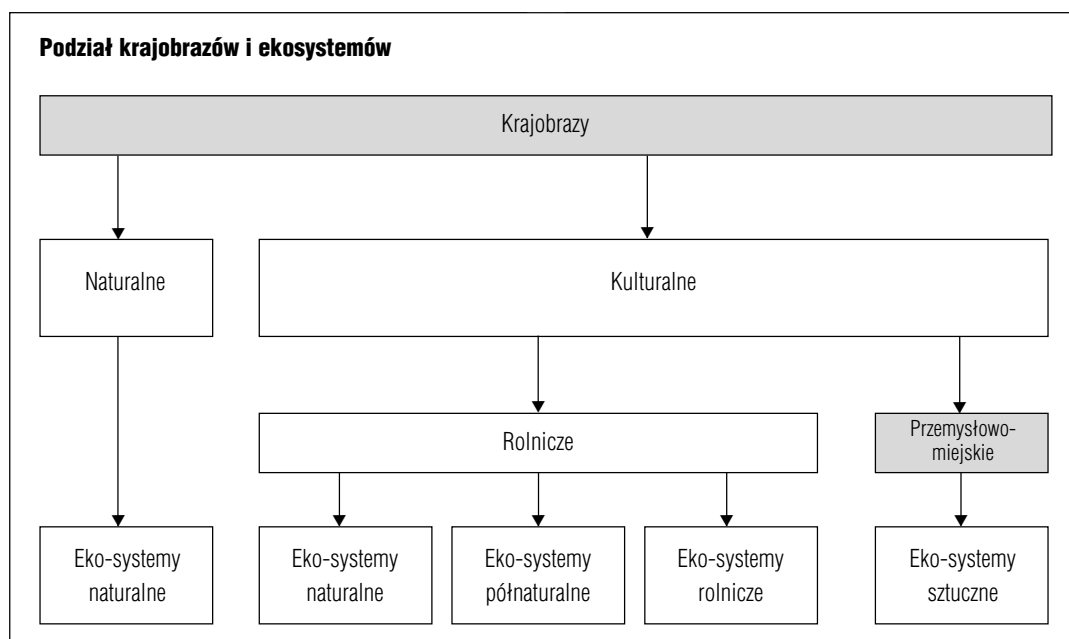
**Podział krajobrazów i ekosystemów**

Krajobrazy

Naturalne

Kulturalne

Rolnicze

Przemysłowo-miejskie

Eko-systemy naturalne

Eko-systemy naturalne

Eko-systemy półnaturalne

Eko-systemy rolnicze

Eko-systemy sztuczne